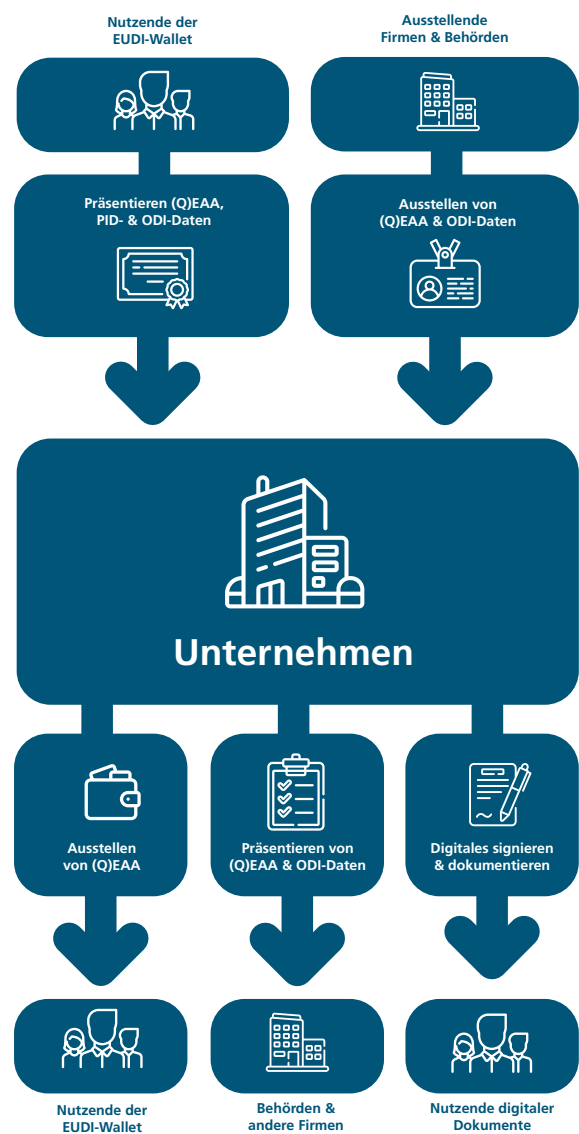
Nutzende der EUDI-Wallet

Ausstellende Firmen & Behörden

Präsentieren (Q)EAA, PID- & ODI-Daten

Ausstellen von (Q)EAA & ODI-Daten

Unternehmen

Ausstellen von (Q)EAA

Präsentieren von (Q)EAA & ODI-Daten

Digitales signieren & dokumentieren

Nutzende der EUDI-Wallet

Behörden & andere Firmen

Nutzende digitaler Dokumente